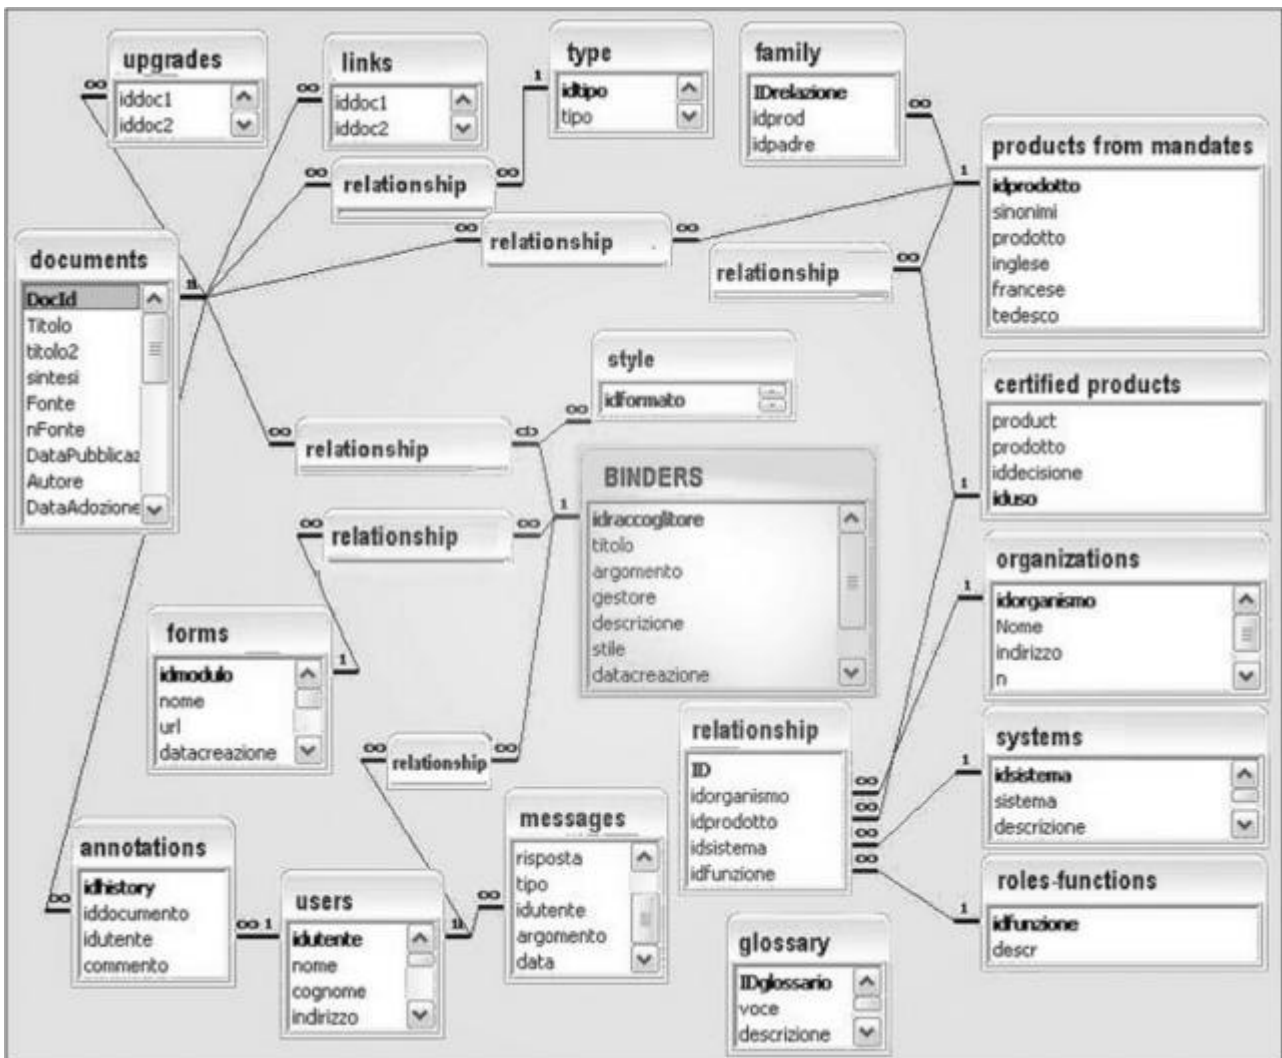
upgrades
iddoc1
iddoc2

links
iddoc1
iddoc2

type
idtipo
tipo

family
IDrelazione
idprod
idpadre

relationship

relationship

relationship

products from mandates
idprodotto
sinonimi
prodotto
inglese
francese
tedesco

documents
DocId
Titolo
titolo2
sintesi
Fonte
nFonte
DataPubblicaz
Autore
DataAdozione

style
idformato

relationship

certified products
product
prodotto
iddecisione
iduso

BINDERS
idraccoglitore
titolo
argomento
gestore
descrizione
stile
datacreazione

relationship

organizations
idorganismo
Nome
indirizzo
n

forms
idmodulo
nome
url
datacreazione

relationship

relationship
ID
idorganismo
idprodotto
idsistema
idFunzione

systems
idsistema
sistema
descrizione

messages
risposta
tipo
idutente
argomento
data

annotations
idhistory
iddocumento
idutente
commento

users
idutente
nome
cognome
indirizzo

roles-functions
idfunzione
descr

glossary
IDglossario
voce
descrizione

∞ 1 ∞ 1 ∞ 1 1 ∞ 1 ∞ 1 ∞ 1 ∞ 1 ∞ 1 ∞ 1 ∞ 1